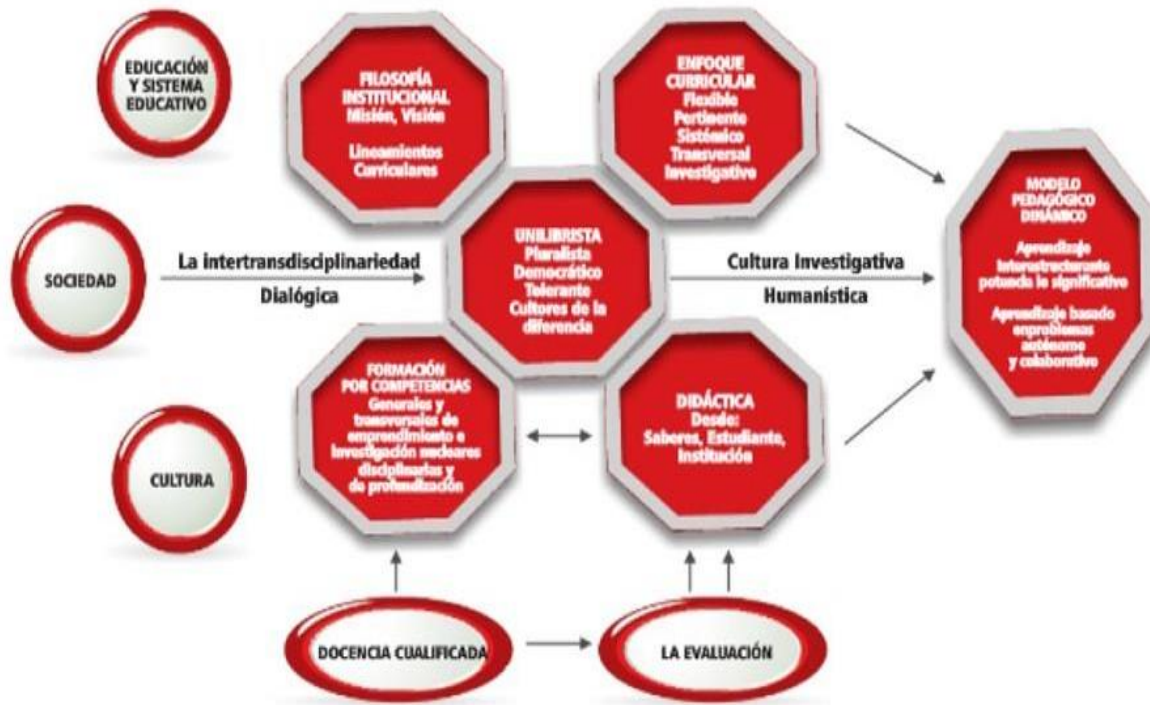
EDUCACIÓN Y SISTEMA EDUCATIVO

FILOSOFÍA INSTITUCIONAL
Misión, Visión

Lineamientos Curriculares

ENFOQUE CURRICULAR
Flexible
Pertinente
Sistémico
Transversal
Investigativo

SOCIEDAD

La intertransdisciplinariedad
Dialógica

UNILIBRISTA
Pluralista
Democrático
Tolerante
Cultores de la diferencia

Cultura Investigativa
Humanística

MODELO PEDAGÓGICO DINÁMICO

Aprendizaje interestructurante potencia lo significativo

Aprendizaje basado enproblemas autónomo y colaborativo

FORMACIÓN POR COMPETENCIAS
Generales y transversales de emprendimiento e investigación nucleares disciplinarias y de profundización

CULTURA

DIDÁCTICA
Desde:
Saberes, Estudiante, Institución

DOCENCIA CUALIFICADA

LA EVALUACIÓN